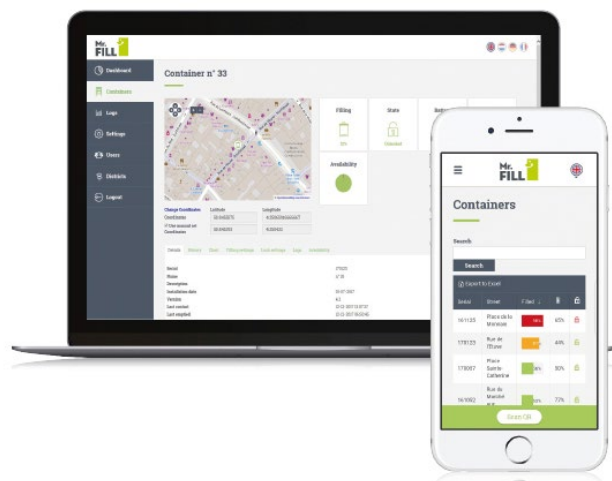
Mr. FILL

Dashboard
Containers
Logs
Settings
Users
Districts
Logout

Container n° 33

Filling
State
Battery
Availability

Change Coordinates
Coordinates
Latitude
Longitude

Details

Serial
Name
Description
Installation date
Variables
Last contact
Last emptied

Mr. FILL

Containers

Search

Search

Export to Excel

| Serial | Street | Filled | | |
|---|---|---|---|---|
| 161133 | Place de la Mairesse | 96% | 65% | |
| 178133 | Rue de l'Olivier | | 44% | |
| 178087 | Place Sainte Catherine | 38% | 80% | |
| 161902 | Rue du Marché | | 77% | |

Scan QR